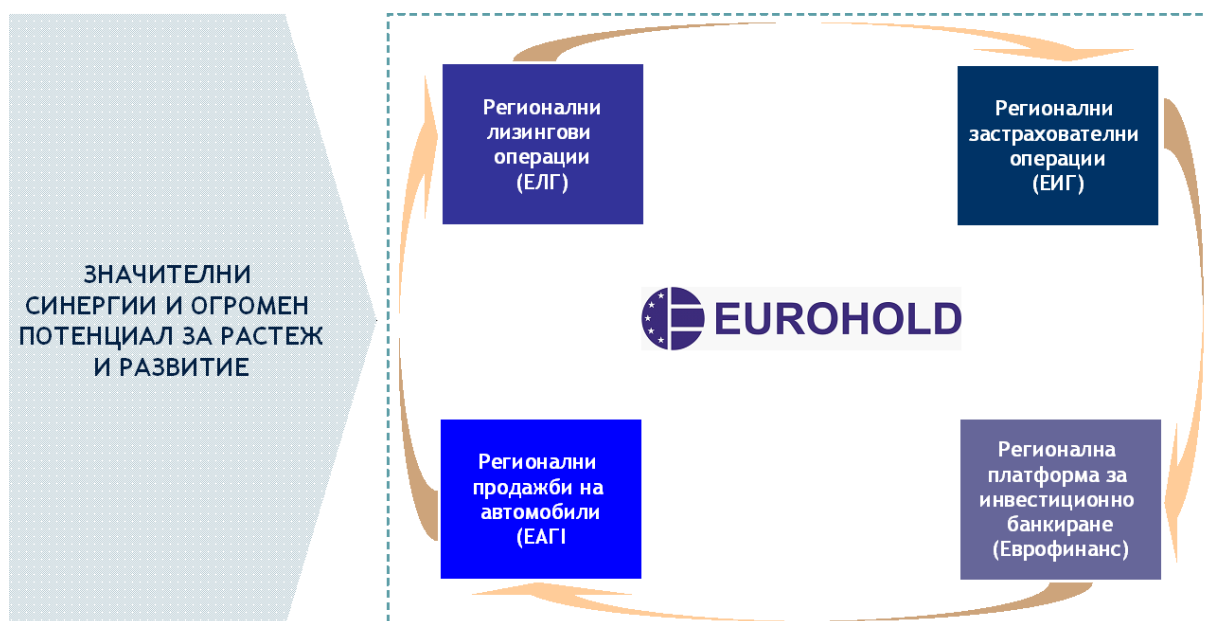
ЗНАЧИТЕЛНИ СИНЕРГИИ И ОГРОМЕН ПОТЕНЦИАЛ ЗА РАСТЕЖ И РАЗВИТИЕ

Регионални лизингови операции (ЕЛГ)

Регионални застрахователни операции (ЕИГ)

EUROHOLD

Регионални продажби на автомобили (ЕАГI

Регионална платформа за инвестиционно банкиране (Еврофинанс)